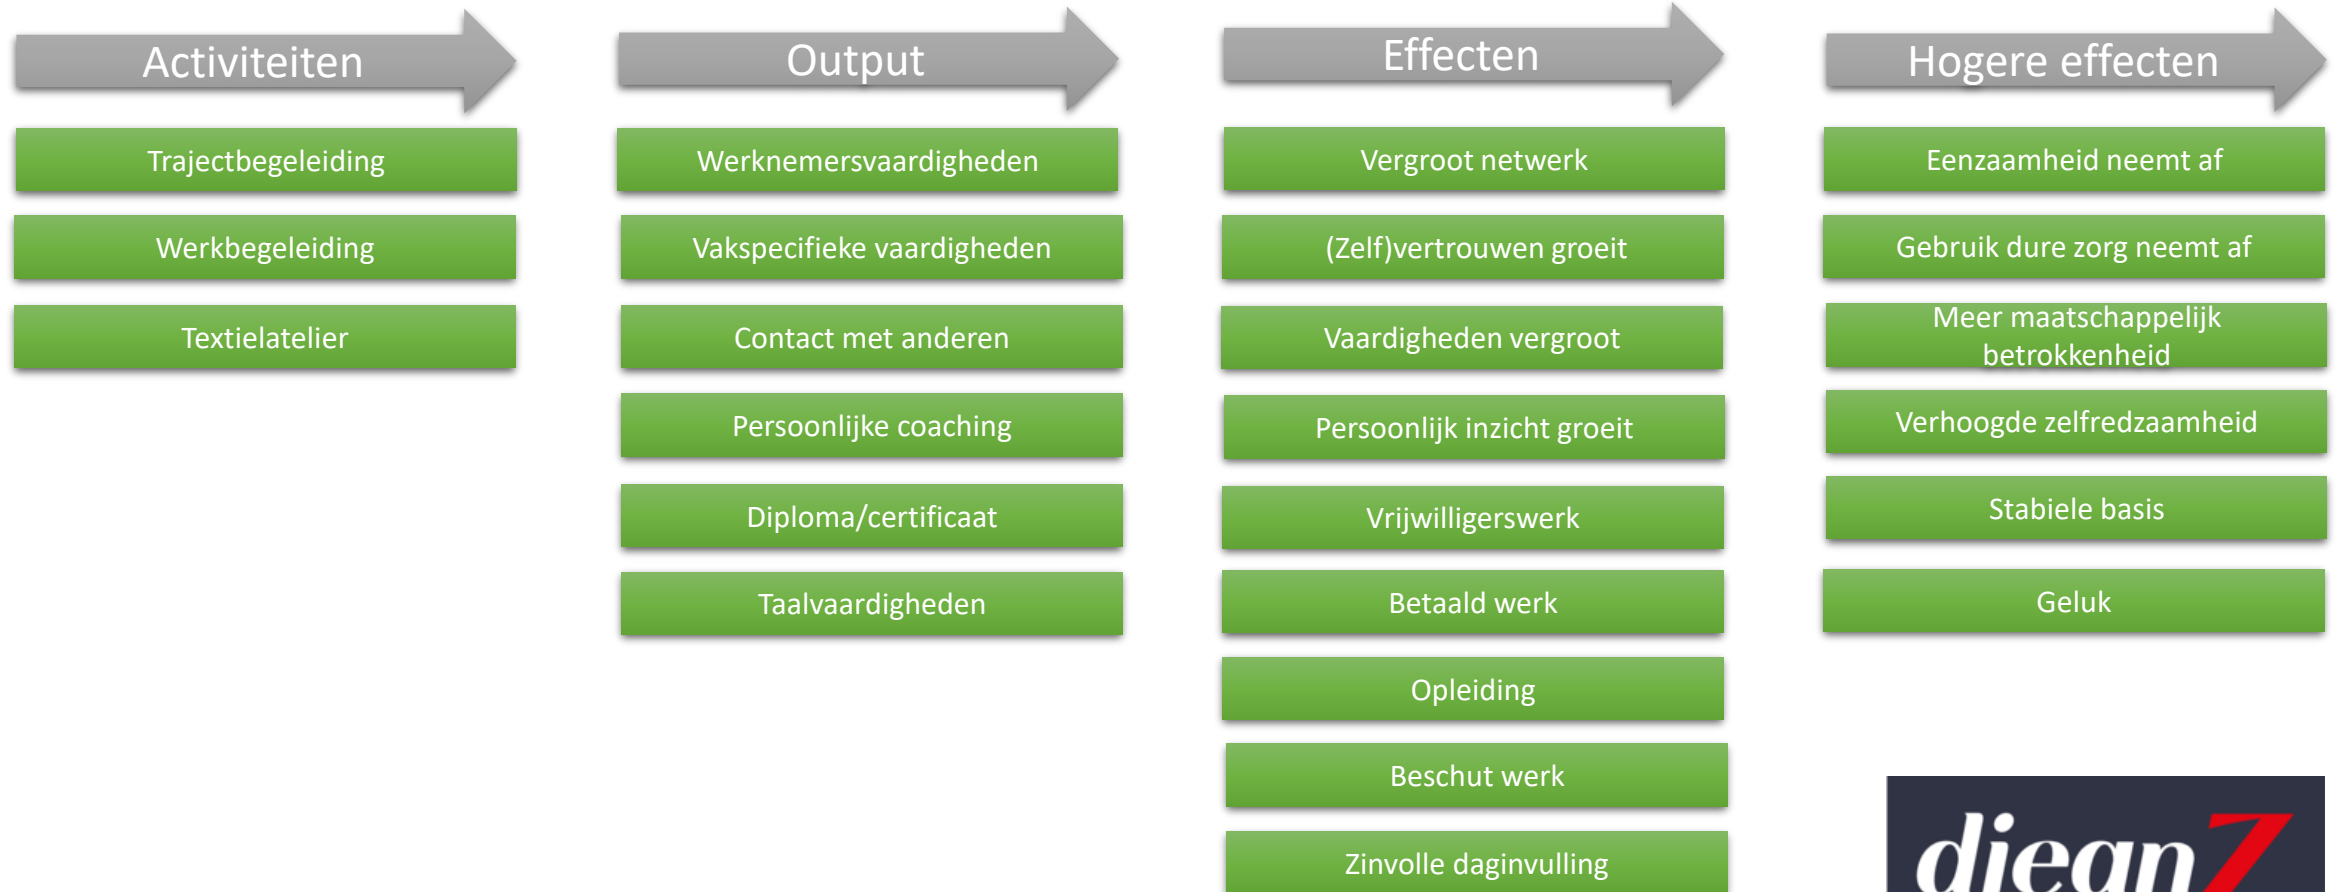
Activiteiten

Trajectbegeleiding

Werkbegeleiding

Textielatelier

Output

Werknemersvaardigheden

Vakspecifieke vaardigheden

Contact met anderen

Persoonlijke coaching

Diploma/certificaat

Taalvaardigheden

Effecten

Vergroot netwerk

(Zelf)vertrouwen groeit

Vaardigheden vergroot

Persoonlijk inzicht groeit

Vrijwilligerswerk

Betaald werk

Opleiding

Beschut werk

Zinvolle daginvulling

Hogere effecten

Eenzaamheid neemt af

Gebruik dure zorg neemt af

Meer maatschappelijk betrokkenheid

Verhoogde zelfredzaamheid

Stabiele basis

Geluk

dieanZ